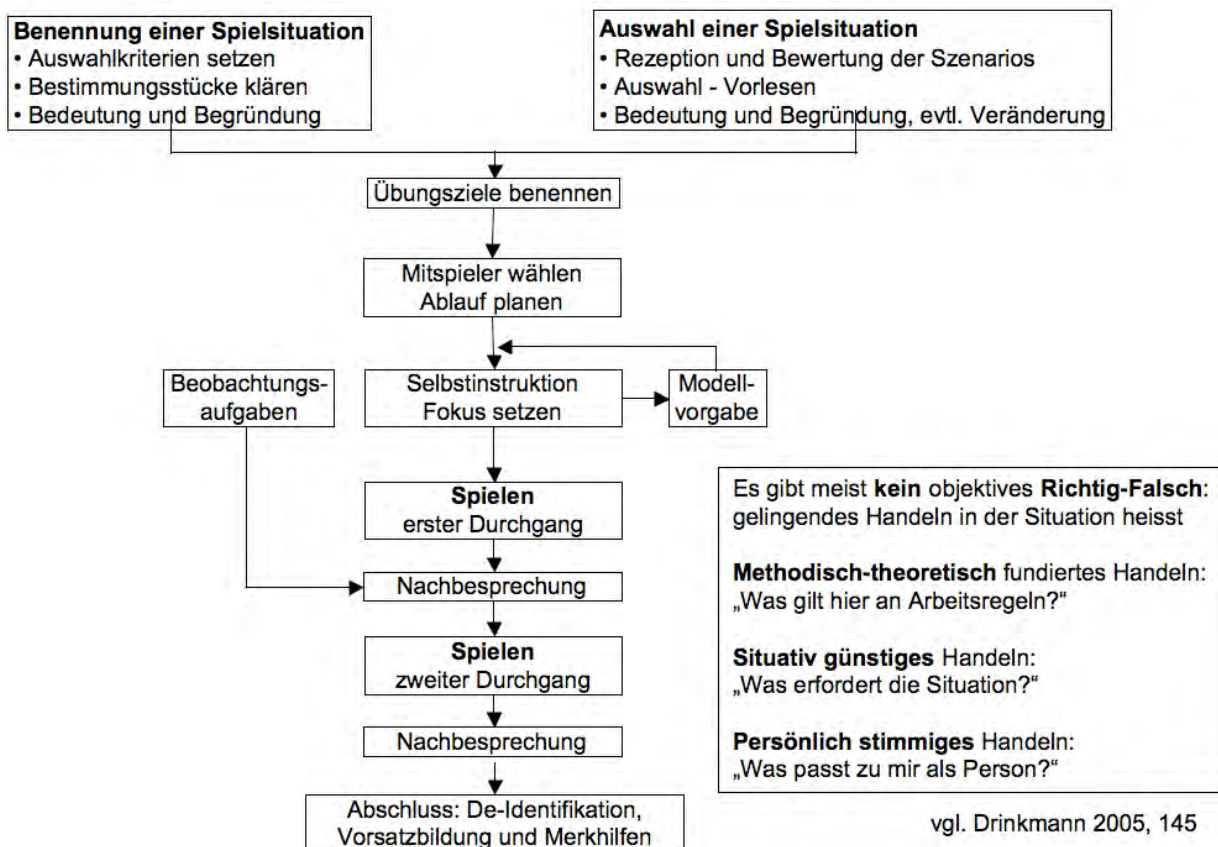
**Benennung einer Spielsituation**
• Auswahlkriterien setzen
• Bestimmungsstücke klären
• Bedeutung und Begründung

**Auswahl einer Spielsituation**
• Rezeption und Bewertung der Szenarios
• Auswahl - Vorlesen
• Bedeutung und Begründung, evtl. Veränderung

Übungsziele benennen

Mitspieler wählen
Ablauf planen

Beobachtungsaufgaben

Selbstinstruktion
Fokus setzen

Modellvorgabe

**Spielen**
erster Durchgang

Nachbesprechung

**Spielen**
zweiter Durchgang

Nachbesprechung

Abschluss: De-Identifikation, Vorsatzbildung und Merkhilfen

Es gibt meist **kein** objektives **Richtig-Falsch**: gelingendes Handeln in der Situation heisst

**Methodisch-theoretisch** fundiertes Handeln: „Was gilt hier an Arbeitsregeln?"

**Situativ günstiges** Handeln: „Was erfordert die Situation?"

**Persönlich stimmiges** Handeln: „Was passt zu mir als Person?"

vgl. Drinkmann 2005, 145